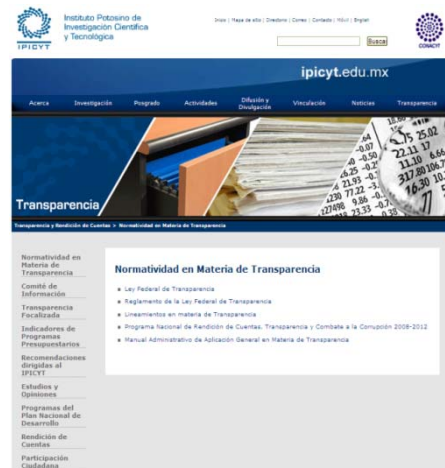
IPICYT

Instituto Potosino de Investigación Científica y Tecnológica

Inicio | Mapa de sitio | Directorio | Correo | Contacto | Rss | English

Buscar

CONACYT

ipicyt.edu.mx

Acerca | Investigación | Posgrado | Actividades | Difusión y Divulgación | Vinculación | Noticias | Transparencia

Transparencia

Transparencia y Rendición de Cuentas > Normatividad en Materia de Transparencia

Normatividad en Materia de Transparencia

Comité de Información

Transparencia Focalizada

Indicadores de Programas Presupuestarios

Recomendaciones dirigidas al IPICYT

Estudios y Opiniones

Programas del Plan Nacional de Desarrollo

Rendición de Cuentas

Participación Ciudadana

Normatividad en Materia de Transparencia

Ley Federal de Transparencia

Reglamento de la Ley Federal de Transparencia

Lineamientos en materia de Transparencia

Programa Nacional de Rendición de Cuentas, Transparencia y Combate a la Corrupción 2008-2012

Manual Administrativo de Aplicación General en Materia de Transparencia